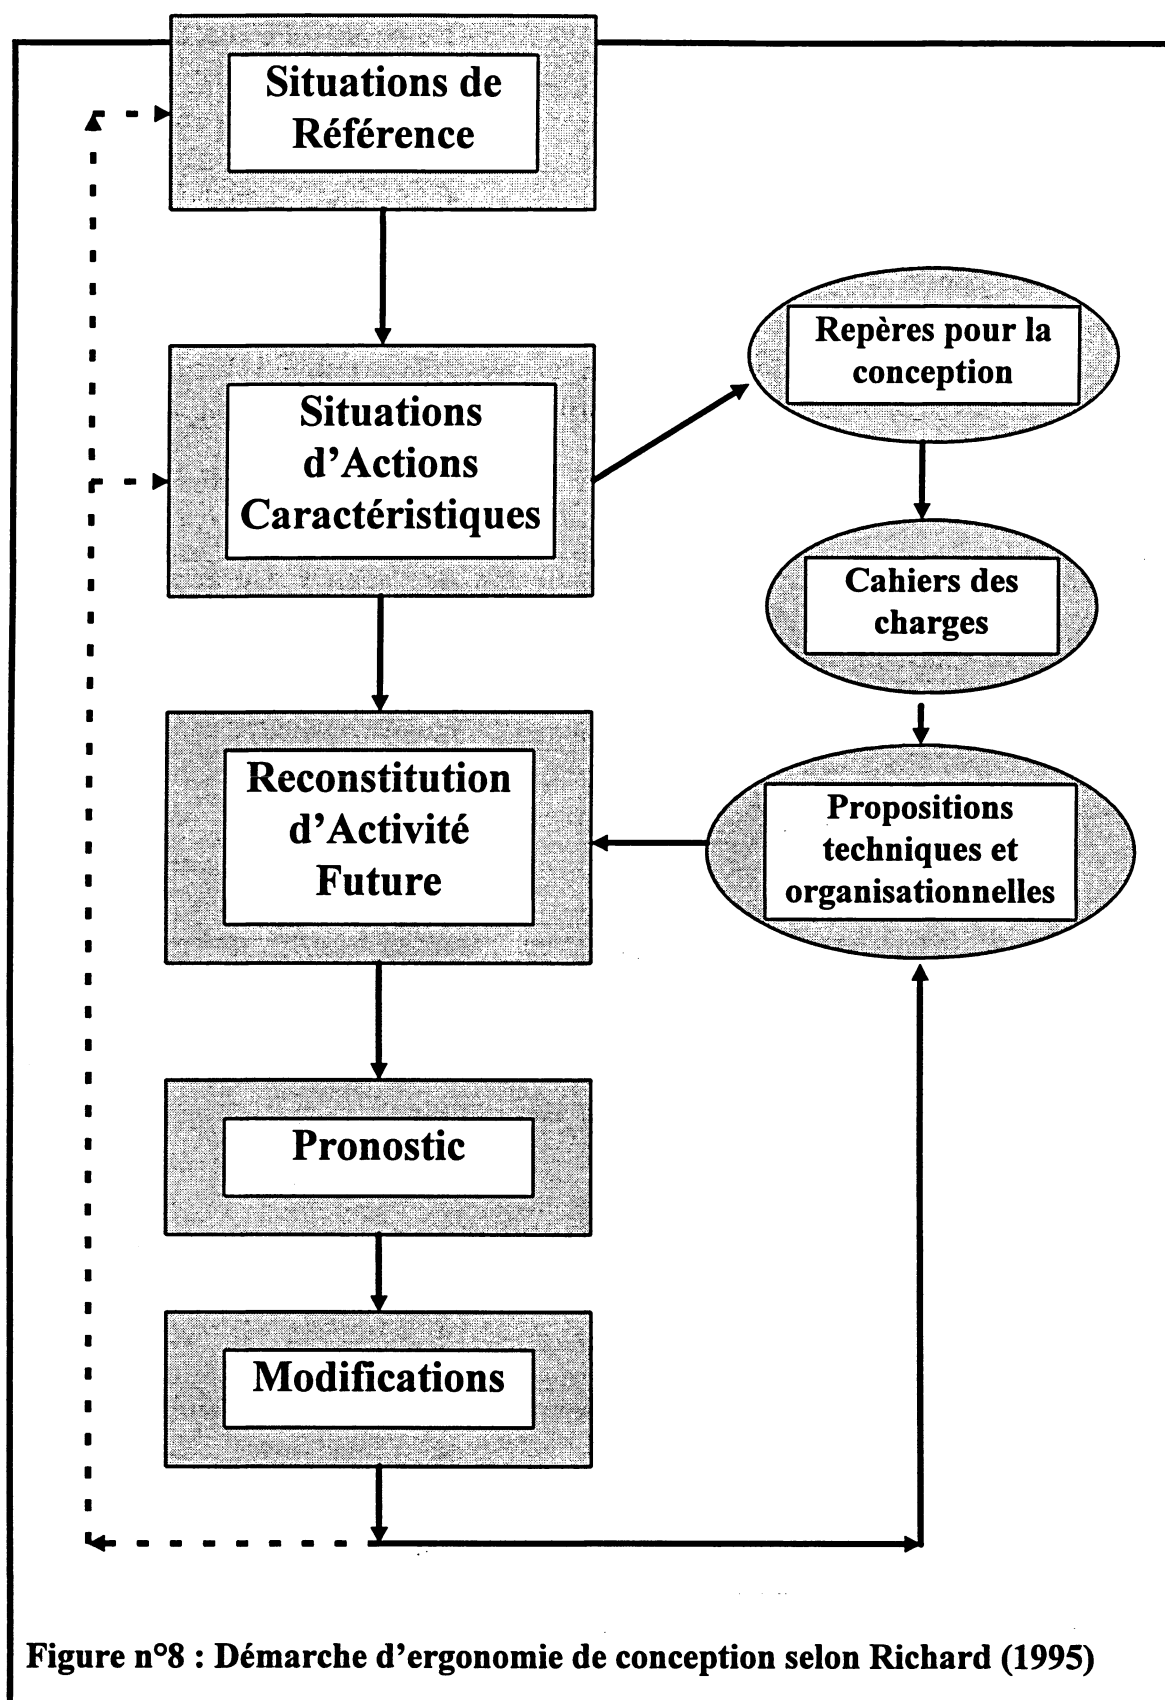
Situations de Référence

Situations d'Actions Caractéristiques

Repères pour la conception

Cahiers des charges

Propositions techniques et organisationnelles

Reconstitution d'Activité Future

Pronostic

Modifications

Figure n°8 : Démarche d'ergonomie de conception selon Richard (1995)